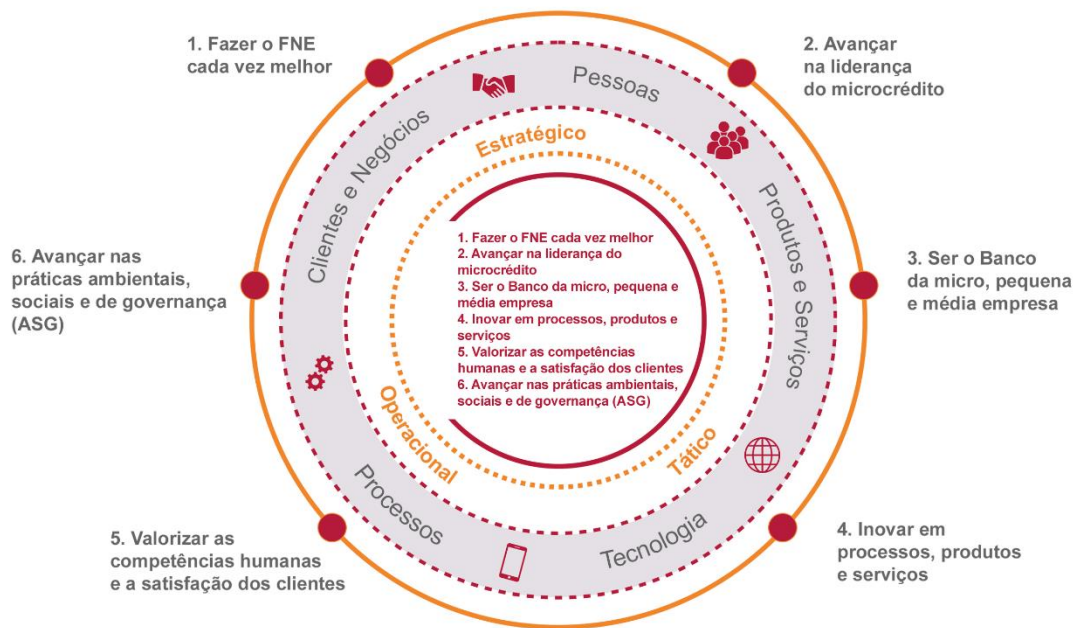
1. Fazer o FNE cada vez melhor

2. Avançar na liderança do microcrédito

6. Avançar nas práticas ambientais, sociais e de governança (ASG)

3. Ser o Banco da micro, pequena e média empresa

5. Valorizar as competências humanas e a satisfação dos clientes

4. Inovar em processos, produtos e serviços

Pessoas

Produtos e Serviços

Tecnologia

Processos

Clientes e Negócios

Estratégico

Tático

Operacional

1. Fazer o FNE cada vez melhor
2. Avançar na liderança do microcrédito
3. Ser o Banco da micro, pequena e média empresa
4. Inovar em processos, produtos e serviços
5. Valorizar as competências humanas e a satisfação dos clientes
6. Avançar nas práticas ambientais, sociais e de governança (ASG)